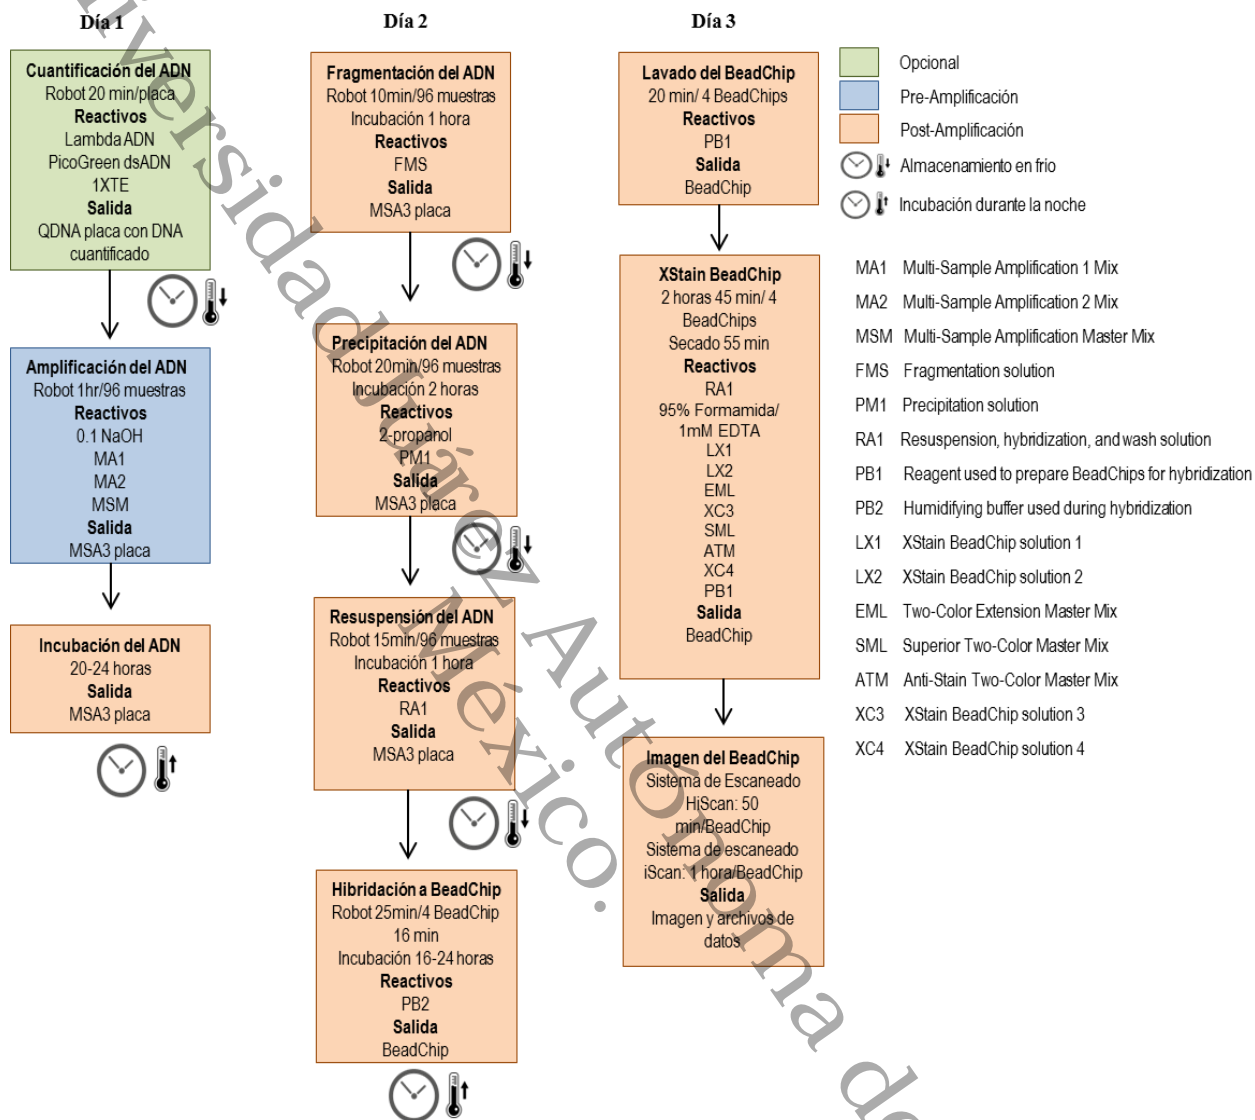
Día 1

Cuantificación del ADN
Robot 20 min/placa
Reactivos
Lambda ADN
PicoGreen dsADN
1XTE
Salida
QDNA placa con DNA cuantificado

Amplificación del ADN
Robot 1hr/96 muestras
Reactivos
0.1 NaOH
MA1
MA2
MSM
Salida
MSA3 placa

Incubación del ADN
20-24 horas
Salida
MSA3 placa

Día 2

Fragmentación del ADN
Robot 10min/96 muestras
Incubación 1 hora
Reactivos
FMS
Salida
MSA3 placa

Precipitación del ADN
Robot 20min/96 muestras
Incubación 2 horas
Reactivos
2-propanol
PM1
Salida
MSA3 placa

Resuspensión del ADN
Robot 15min/96 muestras
Incubación 1 hora
Reactivos
RA1
Salida
MSA3 placa

Hibridación a BeadChip
Robot 25min/4 BeadChip
16 min
Incubación 16-24 horas
Reactivos
PB2
Salida
BeadChip

Día 3

Lavado del BeadChip
20 min/ 4 BeadChips
Reactivos
PB1
Salida
BeadChip

XStain BeadChip
2 horas 45 min/ 4 BeadChips
Secado 55 min
Reactivos
RA1
95% Formamida/ 1mM EDTA
LX1
LX2
EML
XC3
SML
ATM
XC4
PB1
Salida
BeadChip

Imagen del BeadChip
Sistema de Escaneado HiScan: 50 min/BeadChip
Sistema de escaneado iScan: 1 hora/BeadChip
Salida
Imagen y archivos de datos

Opcional
Pre-Amplificación
Post-Amplificación
Almacenamiento en frio
Incubación durante la noche

MA1 Multi-Sample Amplification 1 Mix
MA2 Multi-Sample Amplification 2 Mix
MSM Multi-Sample Amplification Master Mix
FMS Fragmentation solution
PM1 Precipitation solution
RA1 Resuspension, hybridization, and wash solution
PB1 Reagent used to prepare BeadChips for hybridization
PB2 Humidifying buffer used during hybridization
LX1 XStain BeadChip solution 1
LX2 XStain BeadChip solution 2
EML Two-Color Extension Master Mix
SML Superior Two-Color Master Mix
ATM Anti-Stain Two-Color Master Mix
XC3 XStain BeadChip solution 3
XC4 XStain BeadChip solution 4

Universidad Juárez Autónoma de México.